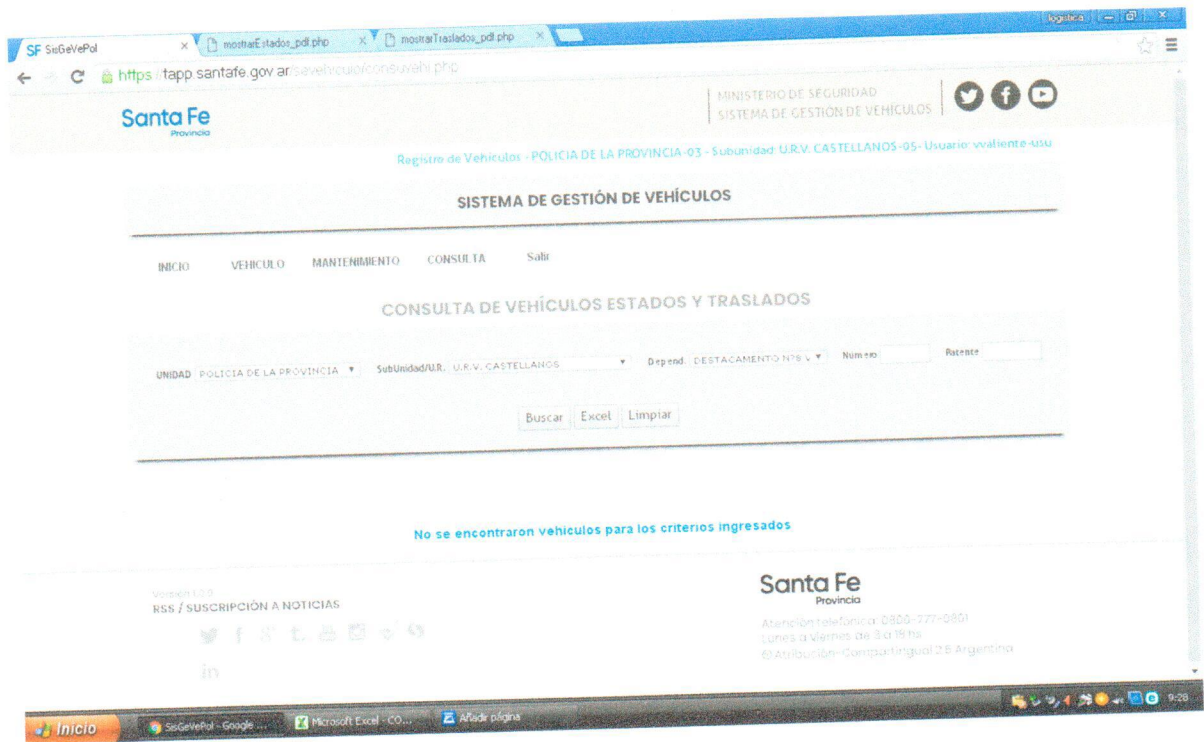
SF SisGeVePol × mostrarEstados_pdf.php × mostrarTraslados_pdf.php ×

logistica

https://tapp.santafe.gov.ar/sgvehiculo/consuvehi.php

Santa Fe
Provincia

MINISTERIO DE SEGURIDAD
SISTEMA DE GESTIÓN DE VEHÍCULOS

Registro de Vehiculos - POLICIA DE LA PROVINCIA-03 - Subunidad:U.R.V. CASTELLANOS-05- Usuario: wvaliente-usu

SISTEMA DE GESTIÓN DE VEHÍCULOS

INICIO VEHICULO MANTENIMIENTO CONSULTA Salir

CONSULTA DE VEHÍCULOS ESTADOS Y TRASLADOS

UNIDAD POLICIA DE LA PROVINCIA SubUnidad/U.R. U.R.V. CASTELLANOS Depend. DESTACAMENTO Nº8 V Numero Patente

Buscar Excel Limpiar

No se encontraron vehiculos para los criterios ingresados

Version 1.0.0
RSS / SUSCRIPCIÓN A NOTICIAS

Santa Fe
Provincia

Atención telefónica: 0800-777-0801
Lunes a Viernes de 8 a 18 hs
© Atribución-CompartirIgual 2.5 Argentina

Inicio SisGeVePol - Google ... Microsoft Excel - CO... Añadir página 9:28